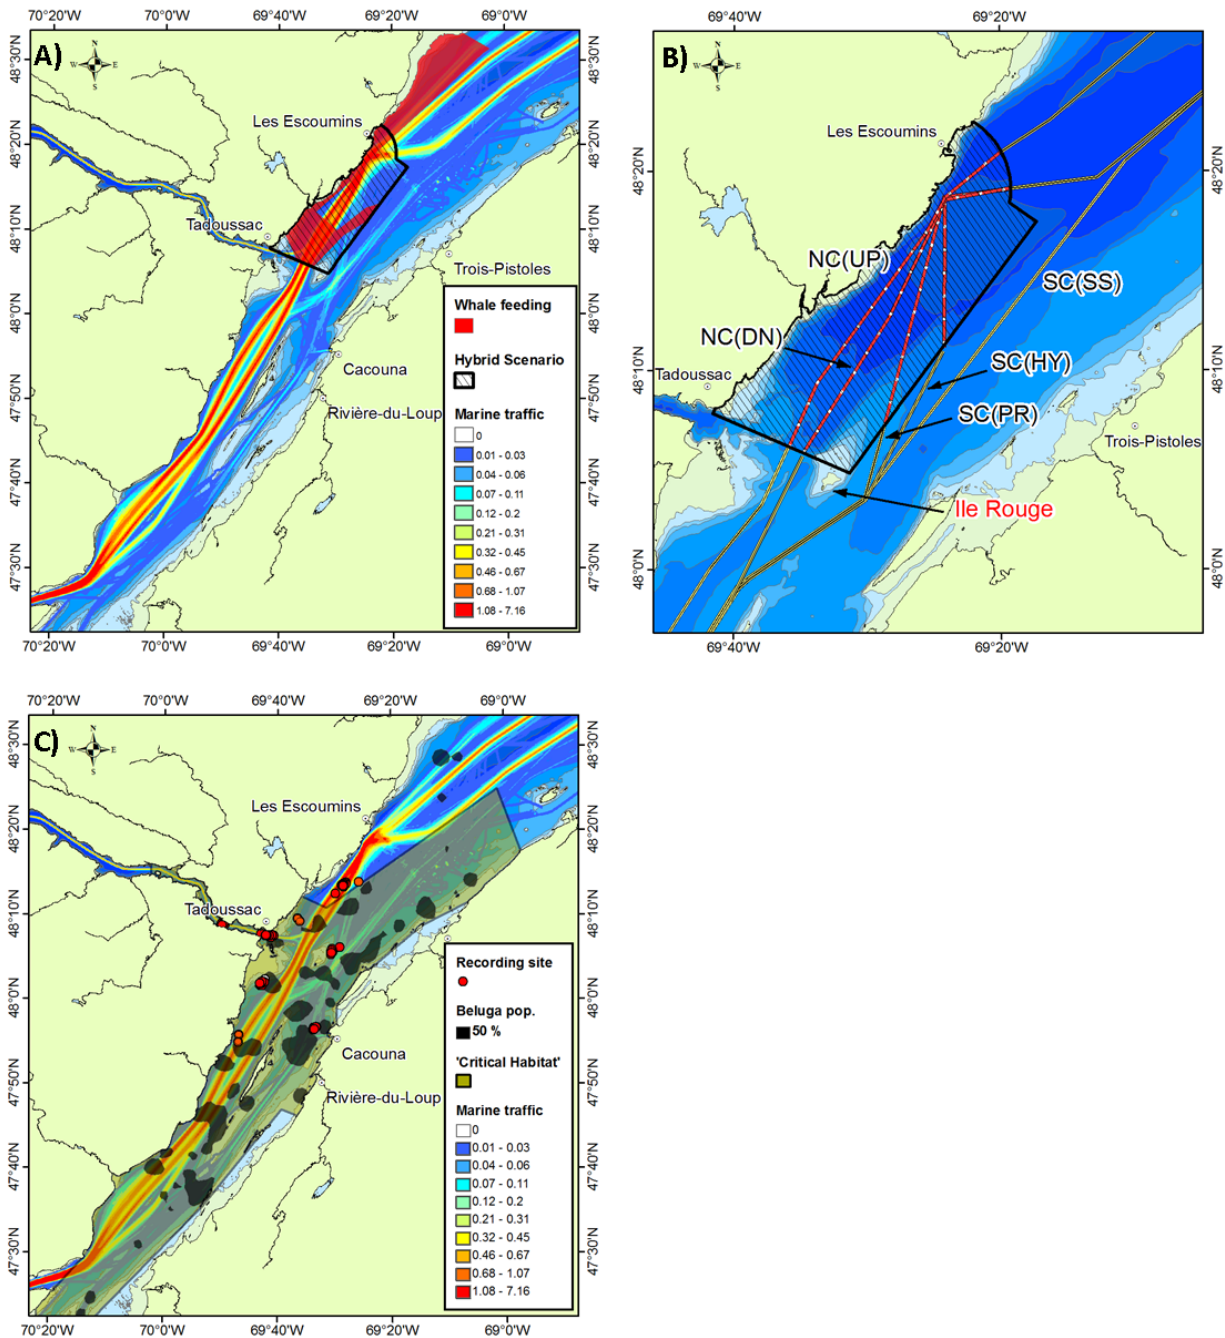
A)

70°20'W 70°0'W 69°40'W 69°20'W 69°0'W

48°30'N 48°20'N 48°10'N 48°0'N 47°50'N 47°40'N 47°30'N

N W E S

Les Escoumins

Tadoussac

Trois-Pistoles

Cacouna

Rivière-du-Loup

Whale feeding

Hybrid Scenario

Marine traffic
0
0.01 - 0.03
0.04 - 0.06
0.07 - 0.11
0.12 - 0.2
0.21 - 0.31
0.32 - 0.45
0.46 - 0.67
0.68 - 1.07
1.08 - 7.16

70°20'W 70°0'W 69°40'W 69°20'W 69°0'W

B)

69°40'W 69°20'W

48°20'N 48°10'N 48°0'N

N W E S

Les Escoumins

NC(UP)

SC(SS)

NC(DN)

Tadoussac

SC(HY)

SC(PR)

Trois-Pistoles

Ile Rouge

69°40'W 69°20'W

C)

70°20'W 70°0'W 69°40'W 69°20'W 69°0'W

48°30'N 48°20'N 48°10'N 48°0'N 47°50'N 47°40'N 47°30'N

N W E S

Les Escoumins

Tadoussac

Cacouna

Rivière-du-Loup

Recording site

Beluga pop.
50 %

'Critical Habitat'

Marine traffic
0
0.01 - 0.03
0.04 - 0.06
0.07 - 0.11
0.12 - 0.2
0.21 - 0.31
0.32 - 0.45
0.46 - 0.67
0.68 - 1.07
1.08 - 7.16

70°20'W 70°0'W 69°40'W 69°20'W 69°0'W